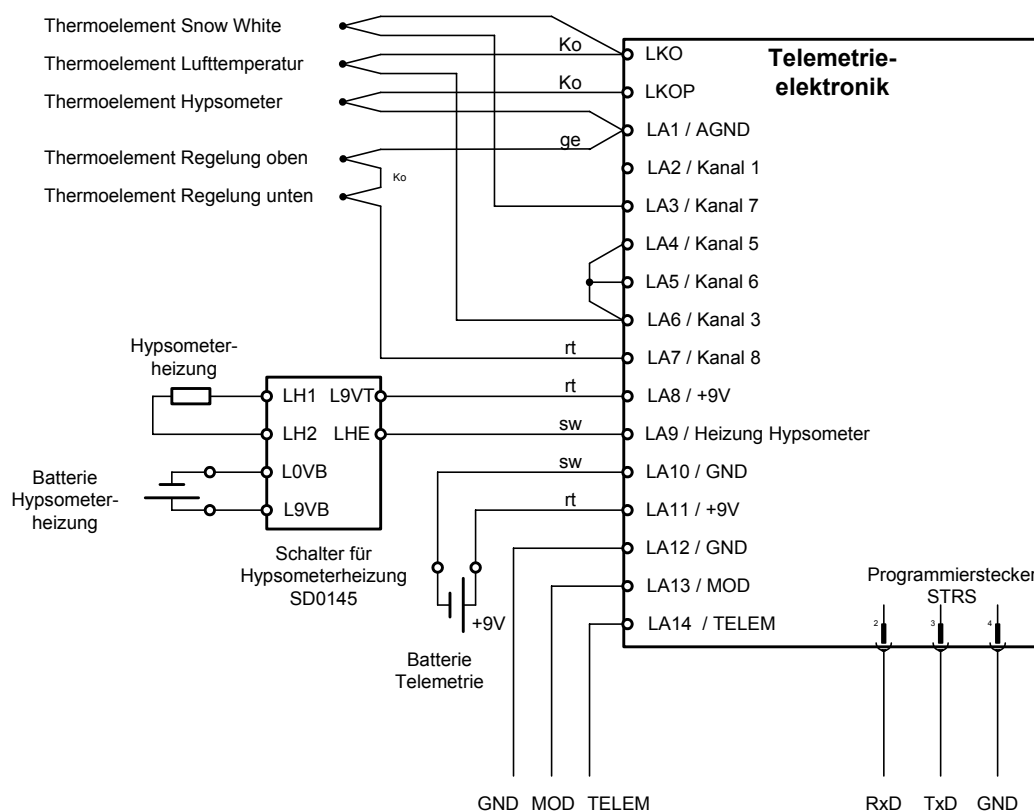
Thermoelement Snow White
Thermoelement Lufttemperatur
Thermoelement Hypsometer
Thermoelement Regelung oben
Thermoelement Regelung unten

Ko
Ko
ge
Ko

Telemetrie-
elektronik

LKO
LKOP
LA1 / AGND
LA2 / Kanal 1
LA3 / Kanal 7
LA4 / Kanal 5
LA5 / Kanal 6
LA6 / Kanal 3
LA7 / Kanal 8
LA8 / +9V
LA9 / Heizung Hypsometer
LA10 / GND
LA11 / +9V
LA12 / GND
LA13 / MOD
LA14 / TELEM

rt
rt
sw
sw
rt

Hypsometer-
heizung

LH1
L9VT
LH2
LHE
L0VB
L9VB

Batterie
Hypsometer-
heizung

Schalter für
Hypsometerheizung
SD0145

+9V

Batterie
Telemetrie

Programmierstecker
STRS

2
3
4

GND MOD TELEM

RxD TxD GND